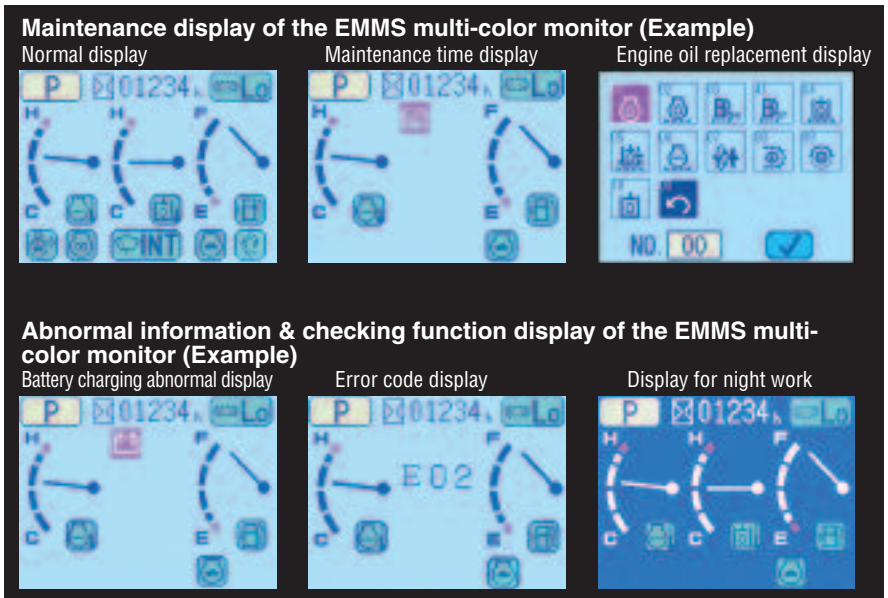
**Maintenance display of the EMMS multi-color monitor (Example)**

Normal display

P 01234 h Lo

H C F E

INT

Maintenance time display

P 01234 h Lo

H C F E

Engine oil replacement display

NO. 00

**Abnormal information & checking function display of the EMMS multi-color monitor (Example)**

Battery charging abnormal display

P 01234 h Lo

H C F E

Error code display

P 01234 h Lo

H C F E

E02

Display for night work

P 01234 h Lo

H C H C F E